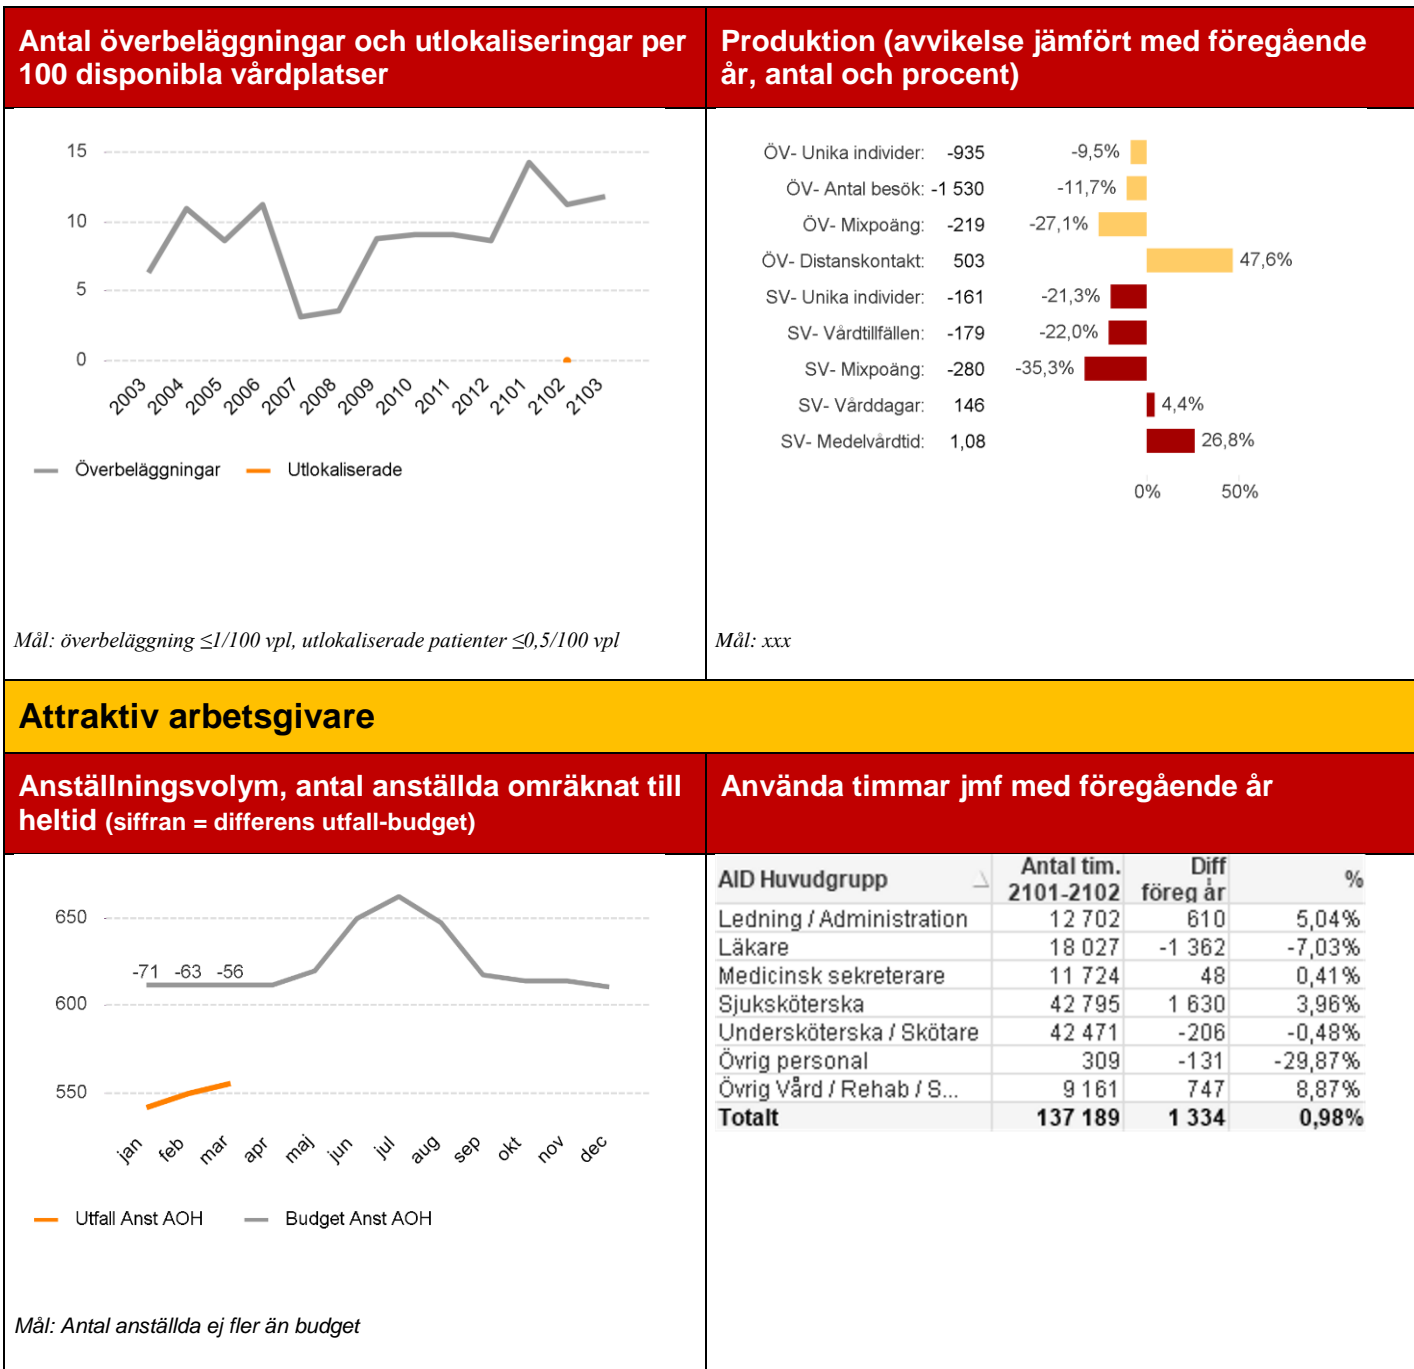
Antal överbeläggningar och utlokaliseringar per 100 disponibla vårdplatser

15
10
5
0

2003 2004 2005 2006 2007 2008 2009 2010 2011 2012 2101 2102 2103

Överbeläggningar   Utlokaliserade

Mål: överbeläggning ≤1/100 vpl, utlokaliserade patienter ≤0,5/100 vpl

Produktion (avvikelse jämfört med föregående år, antal och procent)

ÖV- Unika individer: -935 -9,5%
ÖV- Antal besök: -1 530 -11,7%
ÖV- Mixpoäng: -219 -27,1%
ÖV- Distanskontakt: 503 47,6%
SV- Unika individer: -161 -21,3%
SV- Vårdtillfällen: -179 -22,0%
SV- Mixpoäng: -280 -35,3%
SV- Vårddagar: 146 4,4%
SV- Medelvårdtid: 1,08 26,8%

0% 50%

Mål: xxx

Attraktiv arbetsgivare

Anställningsvolym, antal anställda omräknat till heltid (siffran = differens utfall-budget)

650
600
550

-71 -63 -56

jan feb mar apr maj jun jul aug sep okt nov dec

Utfall Anst AOH   Budget Anst AOH

Mål: Antal anställda ej fler än budget

Använda timmar jmf med föregående år

| AID Huvudgrupp | Antal tim. 2101-2102 | Diff föreg år | % |
|---|---|---|---|
| Ledning / Administration | 12 702 | 610 | 5,04% |
| Läkare | 18 027 | -1 362 | -7,03% |
| Medicinsk sekreterare | 11 724 | 48 | 0,41% |
| Sjuksköterska | 42 795 | 1 630 | 3,96% |
| Undersköterska / Skötare | 42 471 | -206 | -0,48% |
| Övrig personal | 309 | -131 | -29,87% |
| Övrig Vård / Rehab / S... | 9 161 | 747 | 8,87% |
| **Totalt** | **137 189** | **1 334** | **0,98%** |